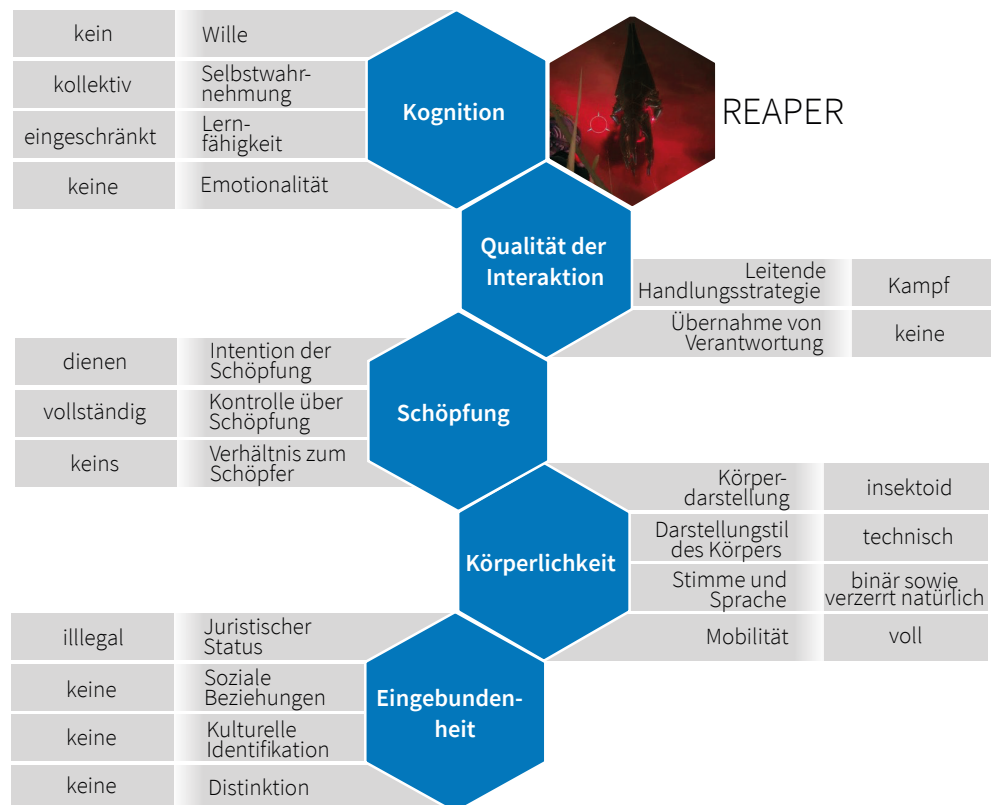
REAPER

Kognition

| | |
|---|---|
| kein | Wille |
| kollektiv | Selbstwahrnehmung |
| eingeschränkt | Lernfähigkeit |
| keine | Emotionalität |

Qualität der Interaktion

| | |
|---|---|
| Leitende Handlungsstrategie | Kampf |
| Übernahme von Verantwortung | keine |

Schöpfung

| | |
|---|---|
| dienen | Intention der Schöpfung |
| vollständig | Kontrolle über Schöpfung |
| keins | Verhältnis zum Schöpfer |

Körperlichkeit

| | |
|---|---|
| Körperdarstellung | insektoid |
| Darstellungstil des Körpers | technisch |
| Stimme und Sprache | binär sowie verzerrt natürlich |
| Mobilität | voll |

Eingebundenheit

| | |
|---|---|
| illegal | Juristischer Status |
| keine | Soziale Beziehungen |
| keine | Kulturelle Identifikation |
| keine | Distinktion |